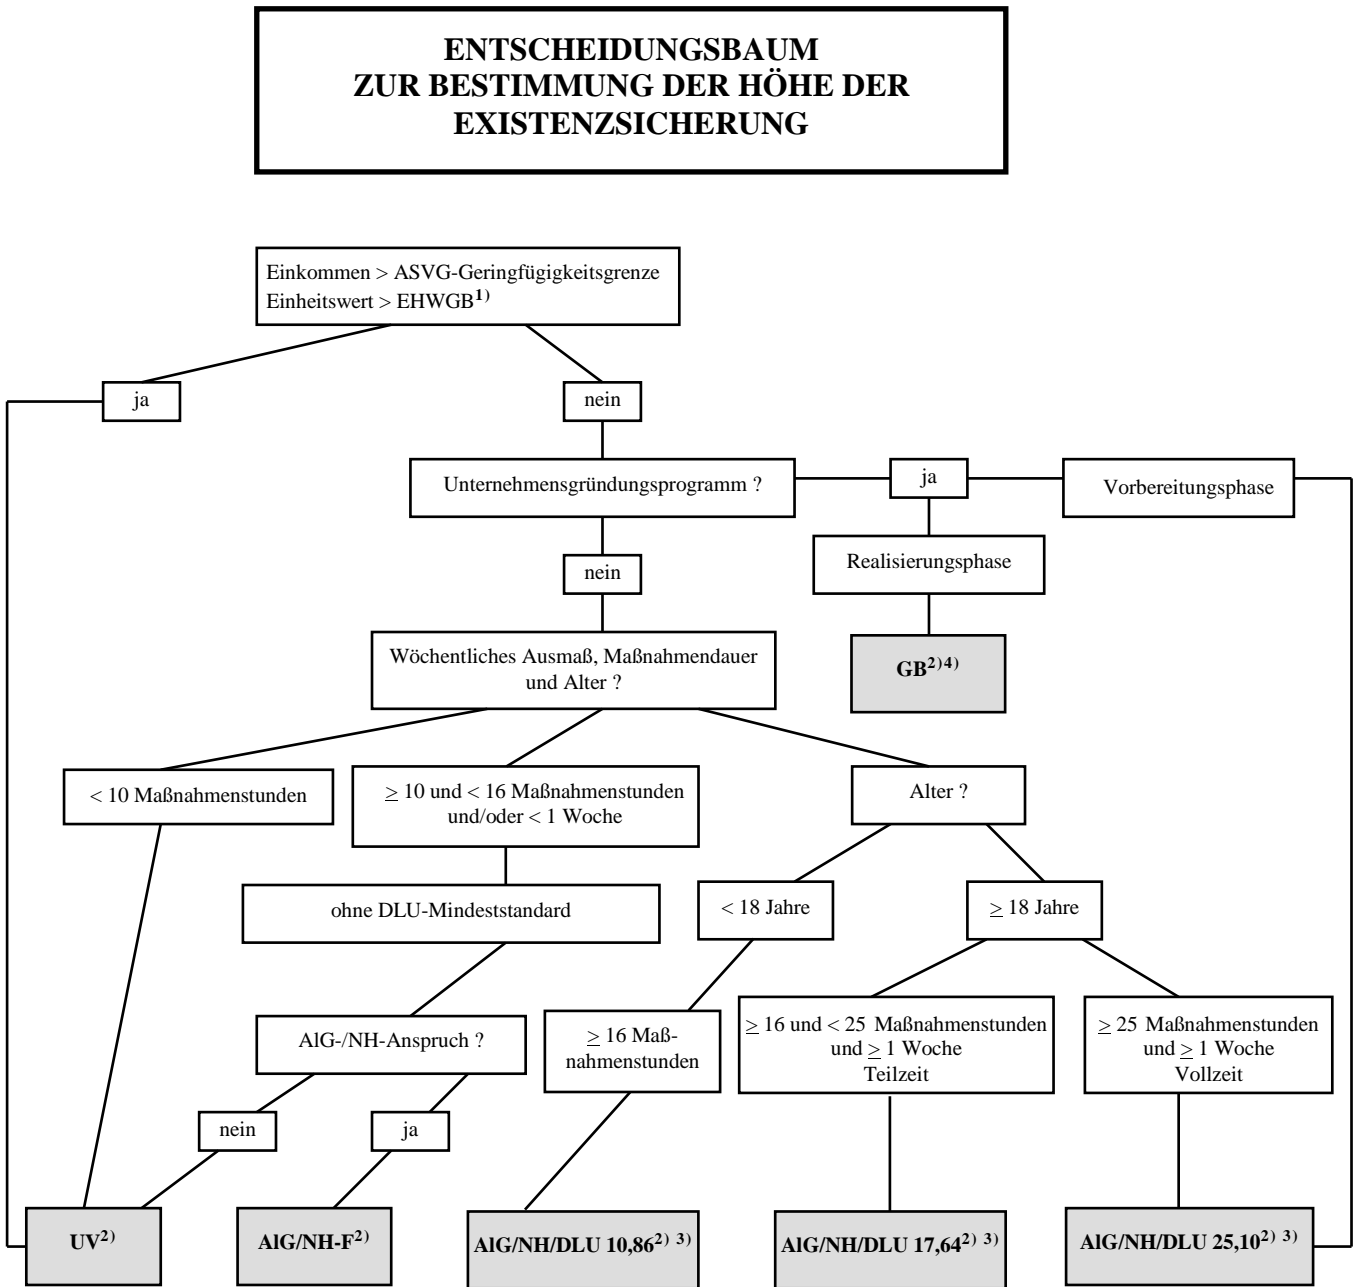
ENTSCHEIDUNGSBAUM
ZUR BESTIMMUNG DER HÖHE DER
EXISTENZSICHERUNG

Einkommen > ASVG-Geringfügigkeitsgrenze
Einheitswert > EHWGB$^{1)}$

ja

nein

Unternehmensgründungsprogramm ?

ja

Vorbereitungsphase

nein

Realisierungsphase

Wöchentliches Ausmaß, Maßnahmendauer und Alter ?

GB$^{2)4)}$

< 10 Maßnahmenstunden

$\geq$ 10 und < 16 Maßnahmenstunden und/oder < 1 Woche

Alter ?

ohne DLU-Mindeststandard

< 18 Jahre

$\geq$ 18 Jahre

AlG-/NH-Anspruch ?

$\geq$ 16 Maßnahmenstunden

$\geq$ 16 und < 25 Maßnahmenstunden und $\geq$ 1 Woche Teilzeit

$\geq$ 25 Maßnahmenstunden und $\geq$ 1 Woche Vollzeit

nein

ja

UV$^{2)}$

AlG/NH-F$^{2)}$

AlG/NH/DLU 10,86$^{2)\ 3)}$

AlG/NH/DLU 17,64$^{2)\ 3)}$

AlG/NH/DLU 25,10$^{2)\ 3)}$